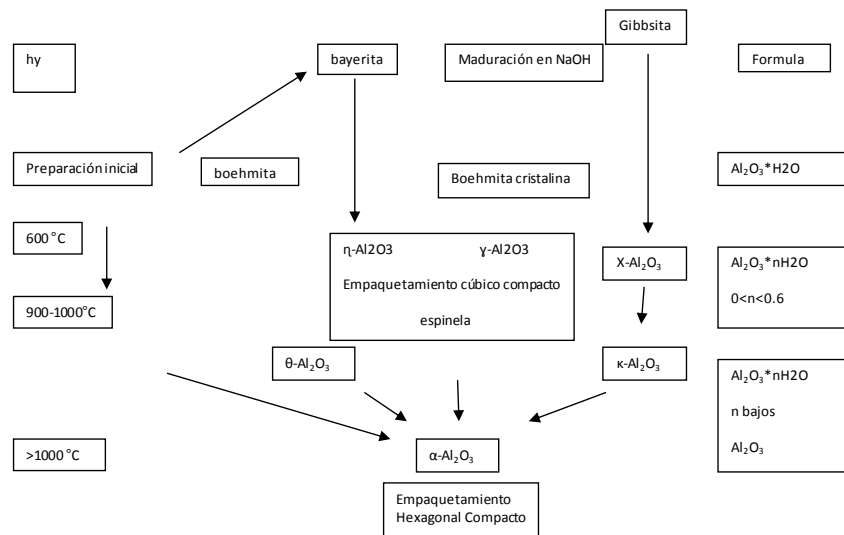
Gibbsita

hy

bayerita

Maduración en NaOH

Formula

Preparación inicial

boehmita

Boehmita cristalina

$Al_2O_3$*H2O

600 °C

η-Al2O3 γ-Al2O3

Empaquetamiento cúbico compacto

espinela

X-$Al_2O_3$

$Al_2O_3$*nH2O

0<n<0.6

900-1000°C

θ-$Al_2O_3$

κ-$Al_2O_3$

$Al_2O_3$*nH2O

n bajos

$Al_2O_3$

>1000 °C

α-$Al_2O_3$

Empaquetamiento Hexagonal Compacto